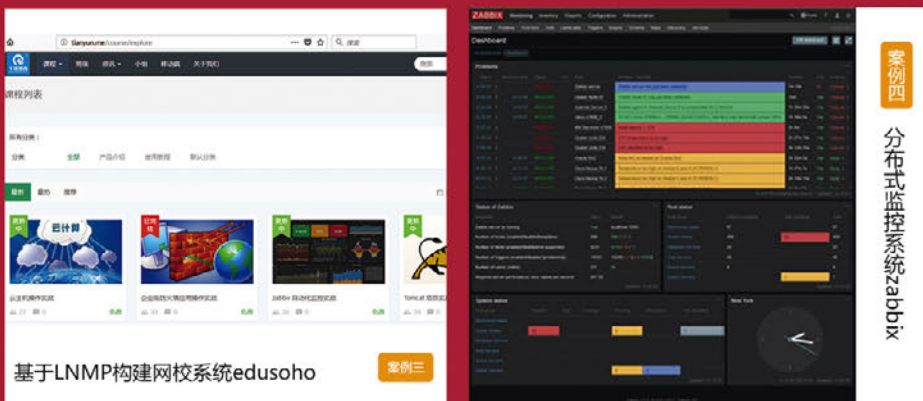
tianyunme/course/explore

课程 网络 资讯 小组 移动端 关于我们

搜索

课程列表

所有分类：

分类 全部 产品介绍 使用教程 默认分类

最新 最热 推荐

已计算

云主机操作实战

企业级防火墙应用操作实战

zabbix 自动化监控实战

Tomcat 项目实战

免费 免费 免费 免费

基于LNMP构建网校系统edusoho

案例三

ZABBIX

Dashboard

Problems

Status of Zabbix

Host status

System status

New York

案例四

分布式监控系统zabbix